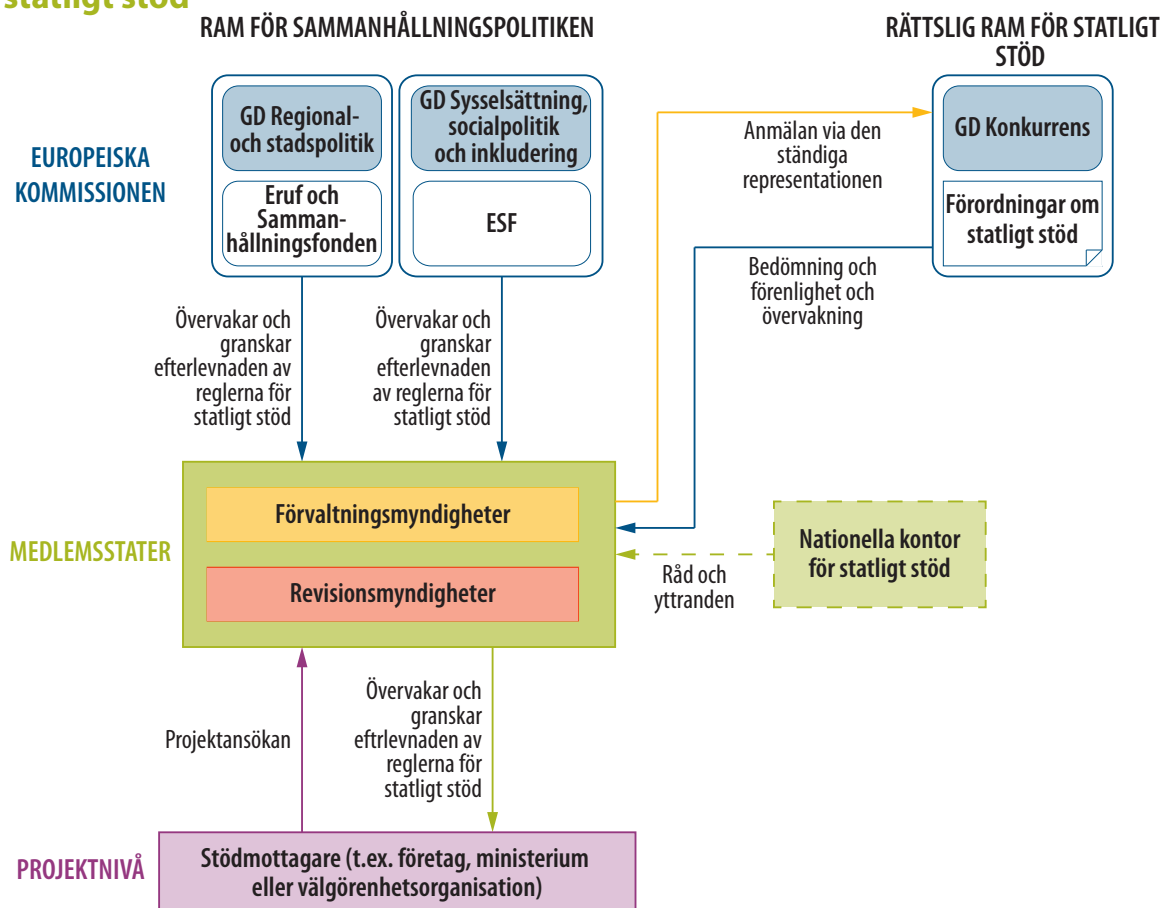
statligt stöd

RAM FÖR SAMMANHÅLLNINGSPOLITIKEN

RÄTTSLIG RAM FÖR STATLIGT STÖD

EUROPEISKA KOMMISSIONEN

GD Regional- och stadspolitik

Eruf och Sammanhållningsfonden

GD Sysselsättning, socialpolitik och inkludering

ESF

Anmälan via den ständiga representationen

GD Konkurrens

Förordningar om statligt stöd

Bedömning och förenlighet och övervakning

Övervakar och granskar efterlevnaden av reglerna för statligt stöd

Övervakar och granskar efterlevnaden av reglerna för statligt stöd

MEDLEMSSTATER

Förvaltningsmyndigheter

Revisionsmyndigheter

Nationella kontor för statligt stöd

Råd och yttranden

Projektansökan

Övervakar och granskar eftrlevnaden av reglerna för statligt stöd

PROJEKTNIVÅ

Stödmottagare (t.ex. företag, ministerium eller välgörenhetsorganisation)